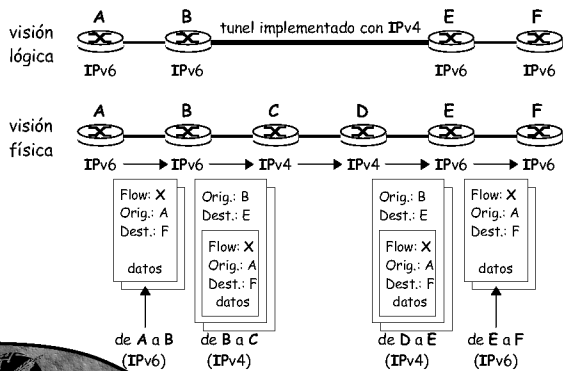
visión lógica

A B tunel implementado con IPv4 E F

IPv6 IPv6 IPv6 IPv6

visión física

A B C D E F

IPv6 IPv6 IPv4 IPv4 IPv6 IPv6

Flow: X
Orig.: A
Dest.: F

datos

Orig.: B
Dest.: E

Flow: X
Orig.: A
Dest.: F
datos

Orig.: B
Dest.: E

Flow: X
Orig.: A
Dest.: F
datos

Flow: X
Orig.: A
Dest.: F

datos

de A a B
(IPv6)

de B a C
(IPv4)

de D a E
(IPv4)

de E a F
(IPv6)